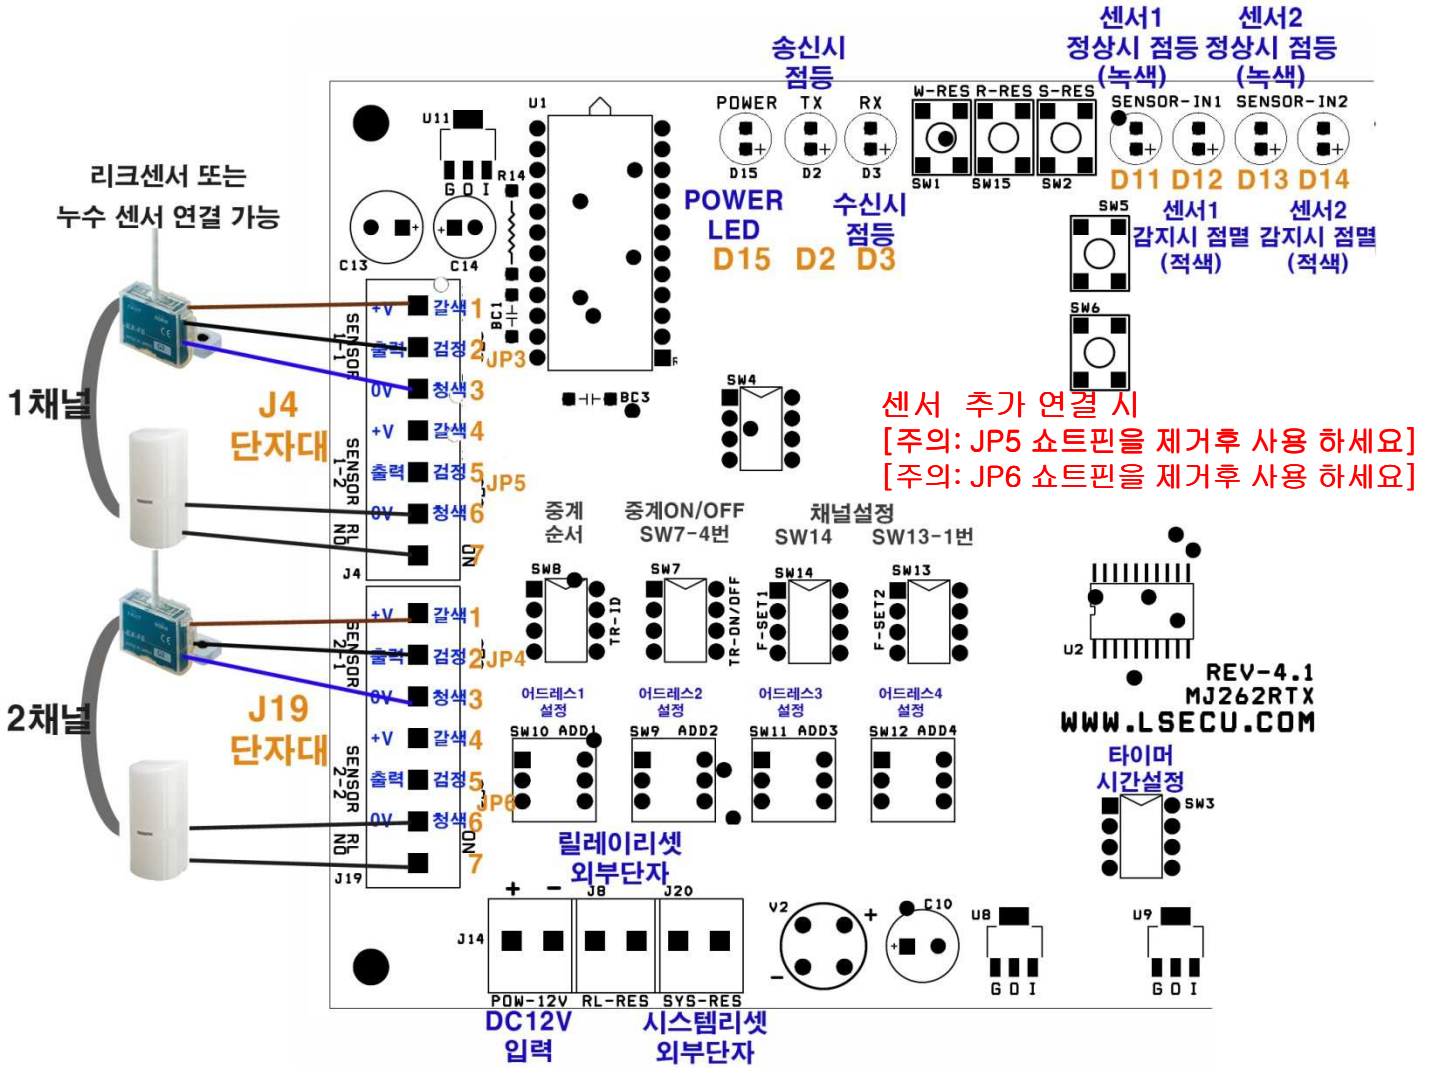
센서1 정상시 점등 (녹색)
센서2 정상시 점등 (녹색)

송신시 점등

POWER TX RX W-RES R-RES S-RES SENSOR-IN1 SENSOR-IN2

D15 D2 D3 SW1 SW15 SW2

D11 D12 D13 D14

POWER LED D15
수신시 점등 D2 D3

SW5 센서1 감지시 점멸 (적색)
센서2 감지시 점멸 (적색)

SW6

리크센서 또는 누수 센서 연결 가능

U11 U1 R14 G D I C13 C14 BC1 BC3 SW4

1채널

J4 단자대

SENSOR 1-1
+V 갈색 1
출력 검정 2 JP3
0V 청색 3

SENSOR 1-2
+V 갈색 4
출력 검정 5 JP5
0V 청색 6

RL NO
NO 7
J4

센서 추가 연결 시
[주의: JP5 쇼트핀을 제거후 사용 하세요]
[주의: JP6 쇼트핀을 제거후 사용 하세요]

중계 순서
중계ON/OFF SW7-4번
채널설정 SW14 SW13-1번

SW8 TR-ID
SW7 TR-ON/OFF
SW14 F-SET1
SW13 F-SET2

U2

REV-4.1
MJ262RTX
WWW.LSECU.COM

2채널

J19 단자대

SENSOR 2-1
+V 갈색 1
출력 검정 2 JP4
0V 청색 3

SENSOR 2-2
+V 갈색 4
출력 검정 5 JP6
0V 청색 6

RL NO
NO 7
J19

어드레스1 설정 SW10 ADD1
어드레스2 설정 SW9 ADD2
어드레스3 설정 SW11 ADD3
어드레스4 설정 SW12 ADD4

타이머 시간설정 SW3

릴레이리셋 외부단자

+ −
J14 J8 J20
POW-12V RL-RES SYS-RES

V2 + − C10 + U8 G D I U9 G D I

DC12V 입력
시스템리셋 외부단자